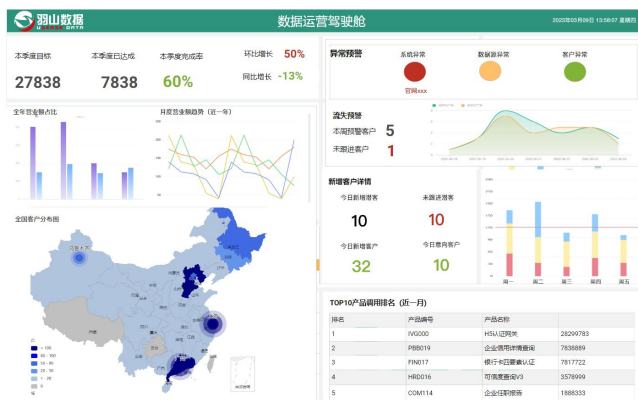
羽山数据

数据运营驾驶舱

2020年03月09日 13:58:07 星期一

本季度目标

本季度已达成

本季度完成率

环比增长 50%

27838

7838

60%

同比增长 -13%

异常预警

系统异常

数据源异常

客户异常

官网xxx

流失预警

本周预警客户 5

未跟进客户 1

全年营业额占比

月度营业额趋势（近一年）

全国客户分布图

新增客户详情

今日新增潜客

未跟进潜客

10

10

今日新增客户

今日意向客户

32

10

周一

周二

周三

周四

周五

TOP10产品调用排名（近一月）

| 排名 | 产品编号 | 产品名称 | |
|---|---|---|---|
| 1 | IVG000 | HS认证网关 | 28299783 |
| 2 | PBB019 | 企业信用详情查询 | 7838889 |
| 3 | PIN017 | 银行卡四要素认证 | 7817722 |
| 4 | HRD016 | 司法度查询V3 | 3578999 |
| 5 | COM114 | 企业任职服务 | 1888333 |